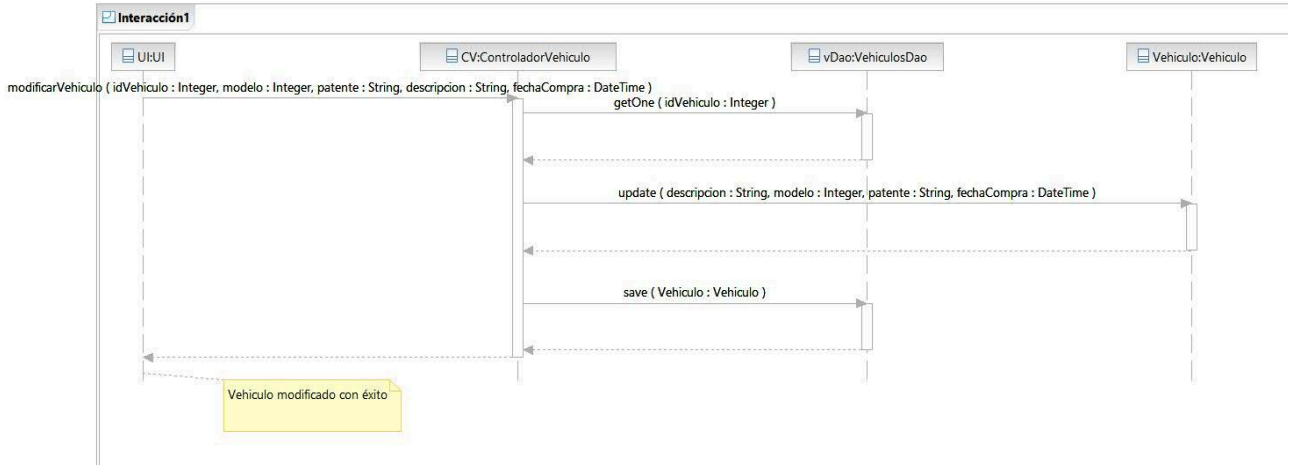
Interacción1

UI:UI

CV:ControladorVehiculo

vDao:VehiculosDao

Vehiculo:Vehiculo

modificarVehiculo ( idVehiculo : Integer, modelo : Integer, patente : String, descripcion : String, fechaCompra : DateTime )

getOne ( idVehiculo : Integer )

update ( descripcion : String, modelo : Integer, patente : String, fechaCompra : DateTime )

save ( Vehiculo : Vehiculo )

Vehiculo modificado con éxito